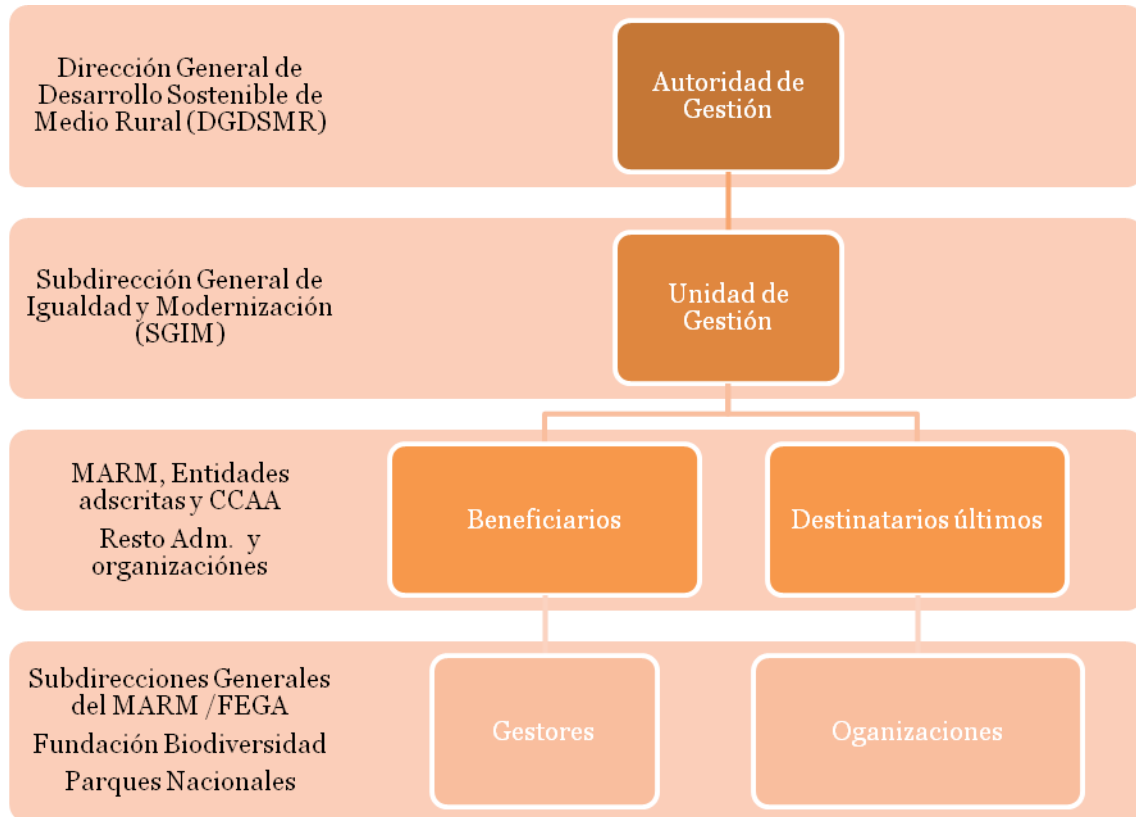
Dirección General de Desarrollo Sostenible de Medio Rural (DGDSMR)

Autoridad de Gestión

Subdirección General de Igualdad y Modernización (SGIM)

Unidad de Gestión

MARM, Entidades adscritas y CCAA

Resto Adm. y organizaciones

Beneficiarios

Destinatarios últimos

Subdirecciones Generales del MARM /FEGA

Fundación Biodiversidad

Parques Nacionales

Gestores

Oganizaciones